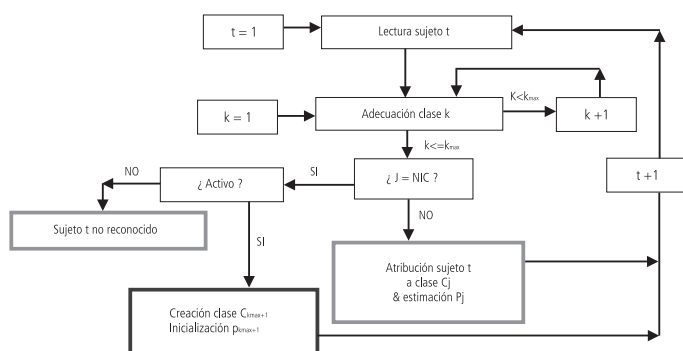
t = 1

Lectura sujeto t

k = 1

Adecuación clase k

K<$k_{max}$

k +1

k<=$k_{max}$

NO

¿ Activo ?

SI

¿ J = NIC ?

Sujeto t no reconocido

SI

NO

t +1

Atribución sujeto t a clase Cj & estimación Pj

Creación clase $C_{kmax+1}$
Inicialización $p_{kmax+1}$